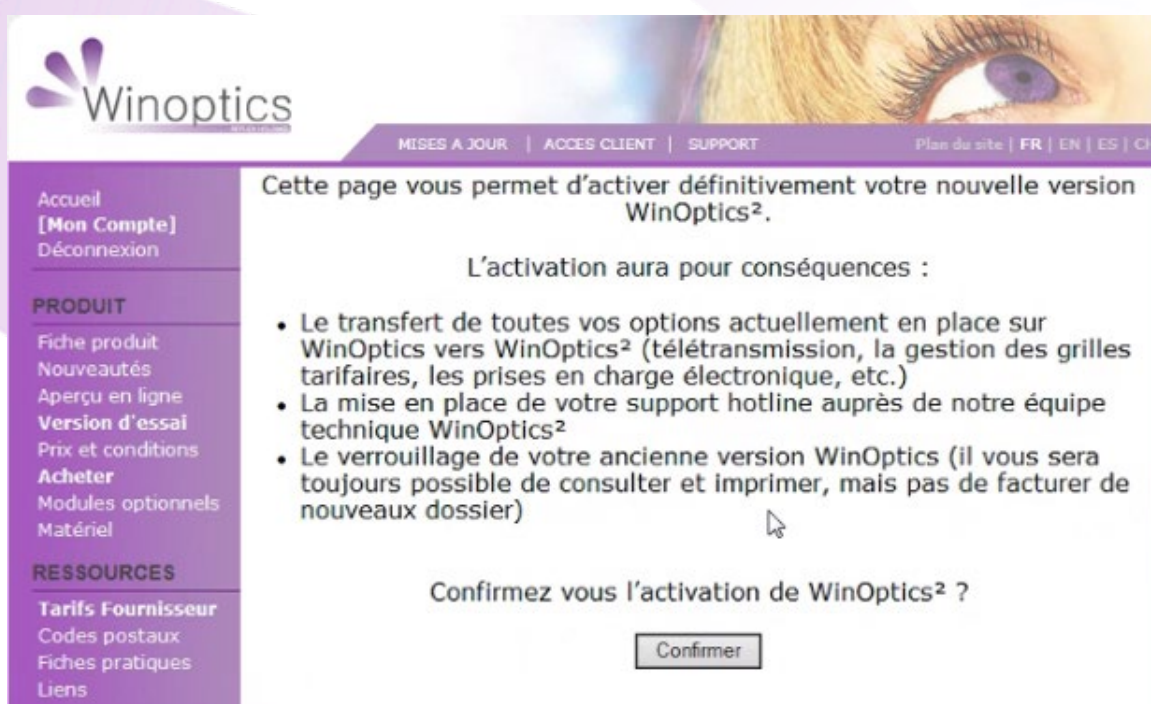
Winoptics

MISES A JOUR | ACCES CLIENT | SUPPORT

Plan du site | FR | EN | ES | CH

Accueil
[Mon Compte]
Déconnexion

PRODUIT
Fiche produit
Nouveautés
Aperçu en ligne
Version d'essai
Prix et conditions
Acheter
Modules optionnels
Matériel

RESSOURCES
Tarifs Fournisseur
Codes postaux
Fiches pratiques
Liens

Cette page vous permet d'activer définitivement votre nouvelle version WinOptics².

L'activation aura pour conséquences :

- Le transfert de toutes vos options actuellement en place sur WinOptics vers WinOptics² (télétransmission, la gestion des grilles tarifaires, les prises en charge électronique, etc.)
- La mise en place de votre support hotline auprès de notre équipe technique WinOptics²
- Le verrouillage de votre ancienne version WinOptics (il vous sera toujours possible de consulter et imprimer, mais pas de facturer de nouveaux dossier)

Confirmez vous l'activation de WinOptics² ?

Confirmer